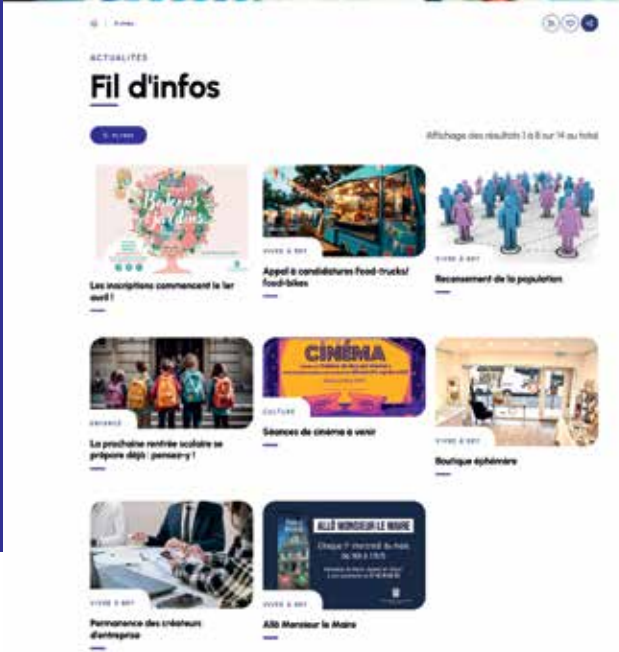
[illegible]

ACTUALITÉS

Fil d'infos

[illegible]

Affichage des résultats 1 à 8 sur 14 au total

Les inscriptions commencent le 1er avril !

VIVRE À BRY

Appel à candidatures Food-trucks/ food-bikes

VIVRE À BRY

Recensement de la population

ENFANCE

La prochaine rentrée scolaire se prépare déjà : pensez-y !

CINÉMA

CULTURE

Séances de cinéma à venir

VIVRE À BRY

Boutique éphémère

VIVRE À BRY

Permanence des créateurs d'entreprise

ALLÔ MONSIEUR LE MAIRE

Chaque 1er mercredi du mois de 18h à 19h

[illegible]

VIVRE À BRY

Allô Monsieur le Maire